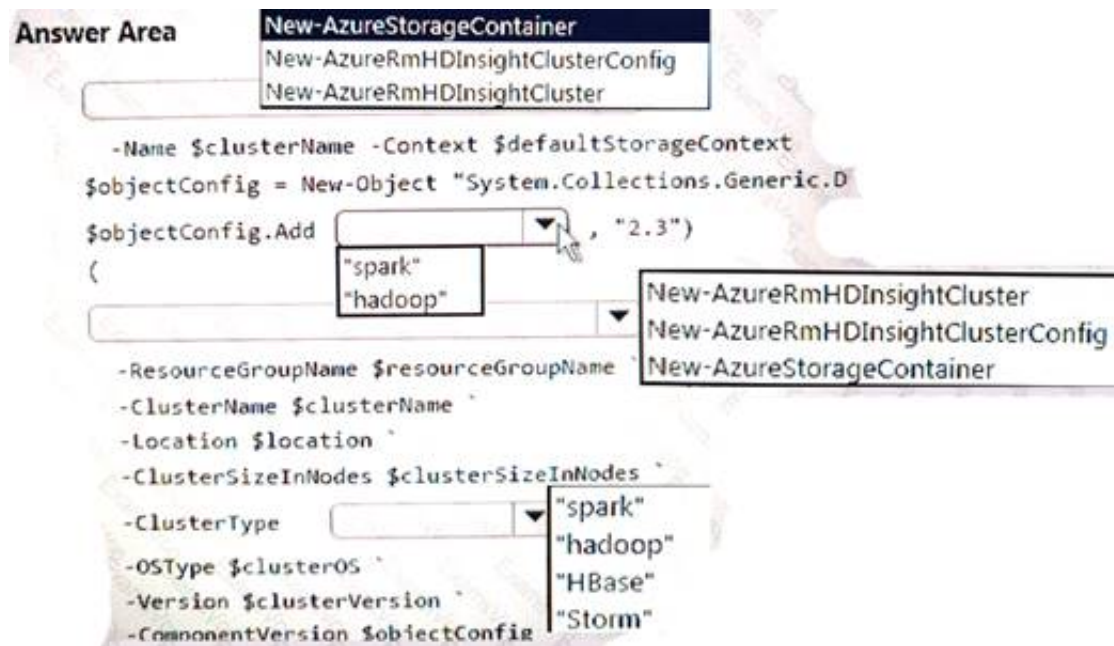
Answer Area

New-AzureStorageContainer
New-AzureRmHDInsightClusterConfig
New-AzureRmHDInsightCluster

-Name $clusterName -Context $defaultStorageContext
$objectConfig = New-Object "System.Collections.Generic.D
$objectConfig.Add ( , "2.3")

"spark"
"hadoop"

(

New-AzureRmHDInsightCluster
New-AzureRmHDInsightClusterConfig
New-AzureStorageContainer

-ResourceGroupName $resourceGroupName `
-ClusterName $clusterName `
-Location $location `
-ClusterSizeInNodes $clusterSizeInNodes `
-ClusterType

"spark"
"hadoop"
"HBase"
"Storm"

-OSType $clusterOS `
-Version $clusterVersion `
-ComponentVersion $objectConfig